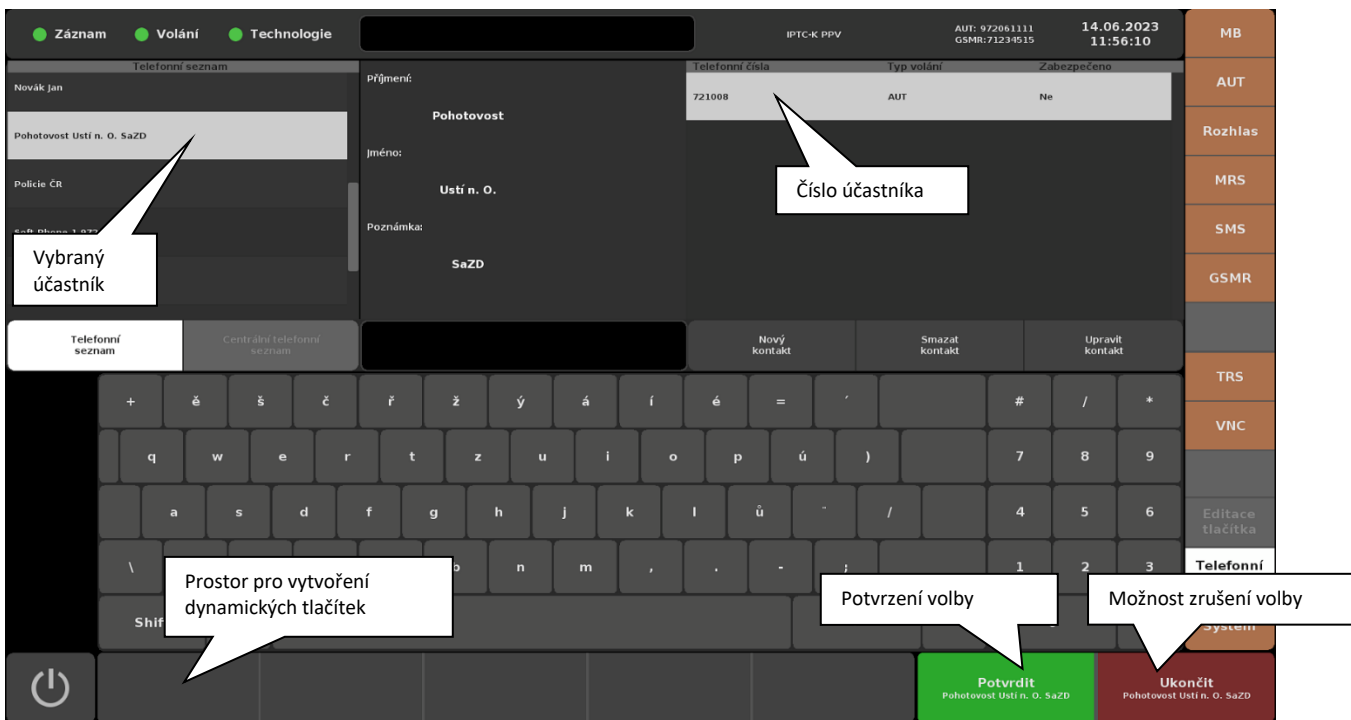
Záznam Volání Technologie

IPTC-K PPV

AUT: 972061111
GSMR:71234515

14.06.2023
11:56:10

MB
AUT
Rozhlas
MRS
SMS
GSMR

Telefonní seznam

Novák Jan
Pohotovost Ustí n. O. SaZD
Policie ČR
Soft Phone 1 972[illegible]

Vybraný účastník

Příjmení:
Pohotovost
Jméno:
Ustí n. O.
Poznámka:
SaZD

| Telefonní čísla | Typ volání | Zabezpečeno |
|---|---|---|
| 721008 | AUT | Ne |

Číslo účastníka

Telefonní seznam
Centrální telefonní seznam

Nový kontakt
Smazat kontakt
Upravit kontakt

+ ě š č ř ž ý á í é = ´ # / *
q w e r t z u i o p ú ) 7 8 9
a s d f g h j k l ů ¨ / 4 5 6
\ b n m , . - ; 1 2 3
Shif

TRS
VNC
Editace tlačítka
Telefonní
Systém

Prostor pro vytvoření dynamických tlačítek

Potvrzení volby

Možnost zrušení volby

Potvrdit
Pohotovost Ustí n. O. SaZD

Ukončit
Pohotovost Ustí n. O. SaZD